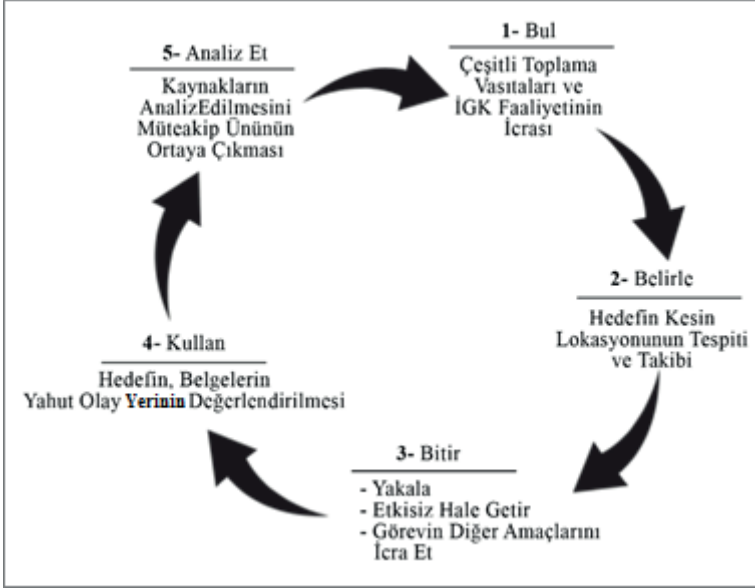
5- Analiz Et

Kaynakların AnalizEdilmesini Müteakip Ününün Ortaya Çıkması

1- Bul

Çeşitli Toplama Vasıtaları ve İGK Faaliyetinin İcrası

2- Belirle

Hedefin Kesin Lokasyonunun Tespiti ve Takibi

3- Bitir

- Yakala
- Etkisiz Hale Getir
- Görevin Diğer Amaçlarını İcra Et

4- Kullan

Hedefin, Belgelerin Yahut Olay Yerinin Değerlendirilmesi